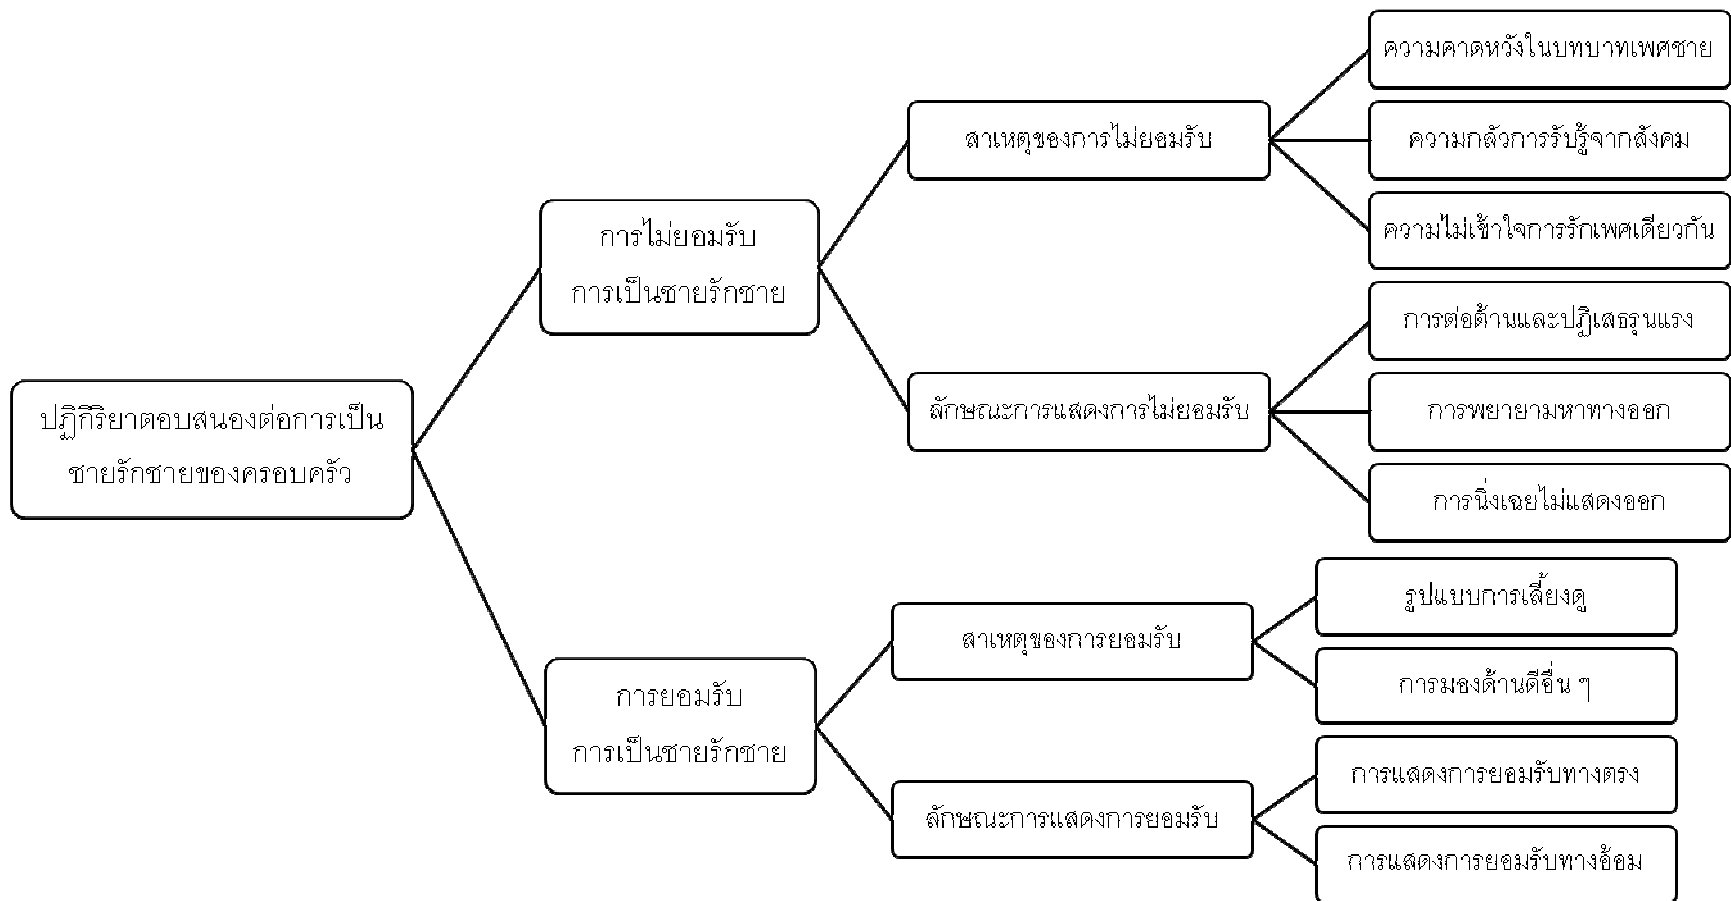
ปฏิกิริยาตอบสนองต่อการเป็นชายรักชายของครอบครัว

การไม่ยอมรับ
การเป็นชายรักชาย

สาเหตุของการไม่ยอมรับ

ความคาดหวังในบทบาทเพศชาย

ความกลัวการรับรู้จากสังคม

ความไม่เข้าใจการรักเพศเดียวกัน

ลักษณะการแสดงการไม่ยอมรับ

การต่อต้านและปฏิเสธรุนแรง

การพยายามหาทางออก

การนิ่งเฉยไม่แสดงออก

การยอมรับ
การเป็นชายรักชาย

สาเหตุของการยอมรับ

รูปแบบการเลี้ยงดู

การมองด้านดีอื่น ๆ

ลักษณะการแสดงการยอมรับ

การแสดงการยอมรับทางตรง

การแสดงการยอมรับทางอ้อม